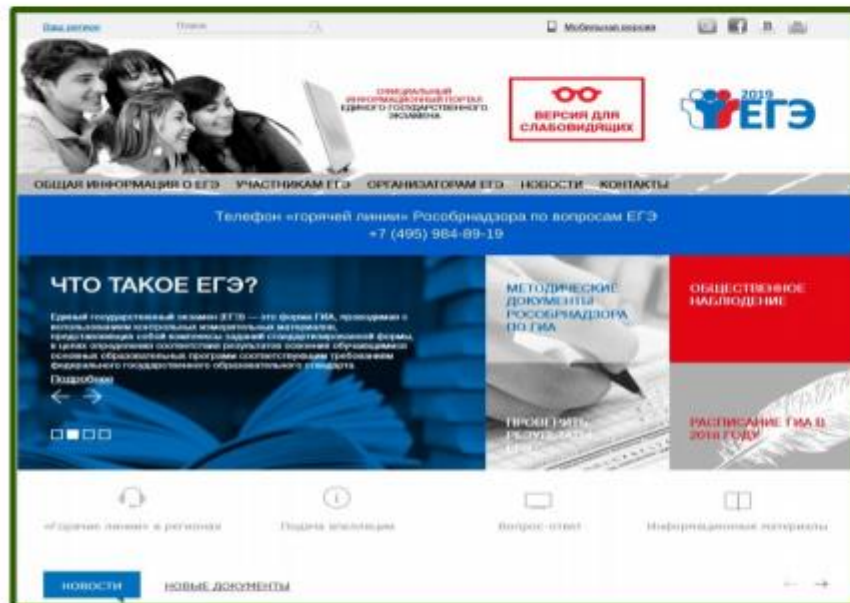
Ваш регион Поиск Мобильная версия

ОФИЦИАЛЬНЫЙ ИНФОРМАЦИОННЫЙ ПОРТАЛ ЕДИНОГО ГОСУДАРСТВЕННОГО ЭКЗАМЕНА

ВЕРСИЯ ДЛЯ СЛАБОВИДЯЩИХ

2019 ЕГЭ

ОБЩАЯ ИНФОРМАЦИЯ О ЕГЭ УЧАСТНИКАМ ЕГЭ ОРГАНИЗАТОРАМ ЕГЭ НОВОСТИ КОНТАКТЫ

Телефон «горячей линии» Рособрнадзора по вопросам ЕГЭ +7 (495) 984-89-19

ЧТО ТАКОЕ ЕГЭ?

Единый государственный экзамен (ЕГЭ) — это форма ГИА, проводимая с использованием контрольных измерительных материалов, представляющих собой комплексы заданий стандартизированной формы, в целях определения соответствия результатов освоения обучающимися основных образовательных программ соответствующим требованиям федерального государственного образовательного стандарта.

Подробнее

МЕТОДИЧЕСКИЕ ДОКУМЕНТЫ РОСОБРНАДЗОРА ПО ГИА

ОБЩЕСТВЕННОЕ НАБЛЮДЕНИЕ

ПРОВЕРИТЬ РЕЗУЛЬТАТЫ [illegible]

РАСПИСАНИЕ ГИА В 2019 ГОДУ

«Горячие линии» в регионах Подача апелляции Вопрос-ответ Информационные материалы

НОВОСТИ НОВЫЕ ДОКУМЕНТЫ